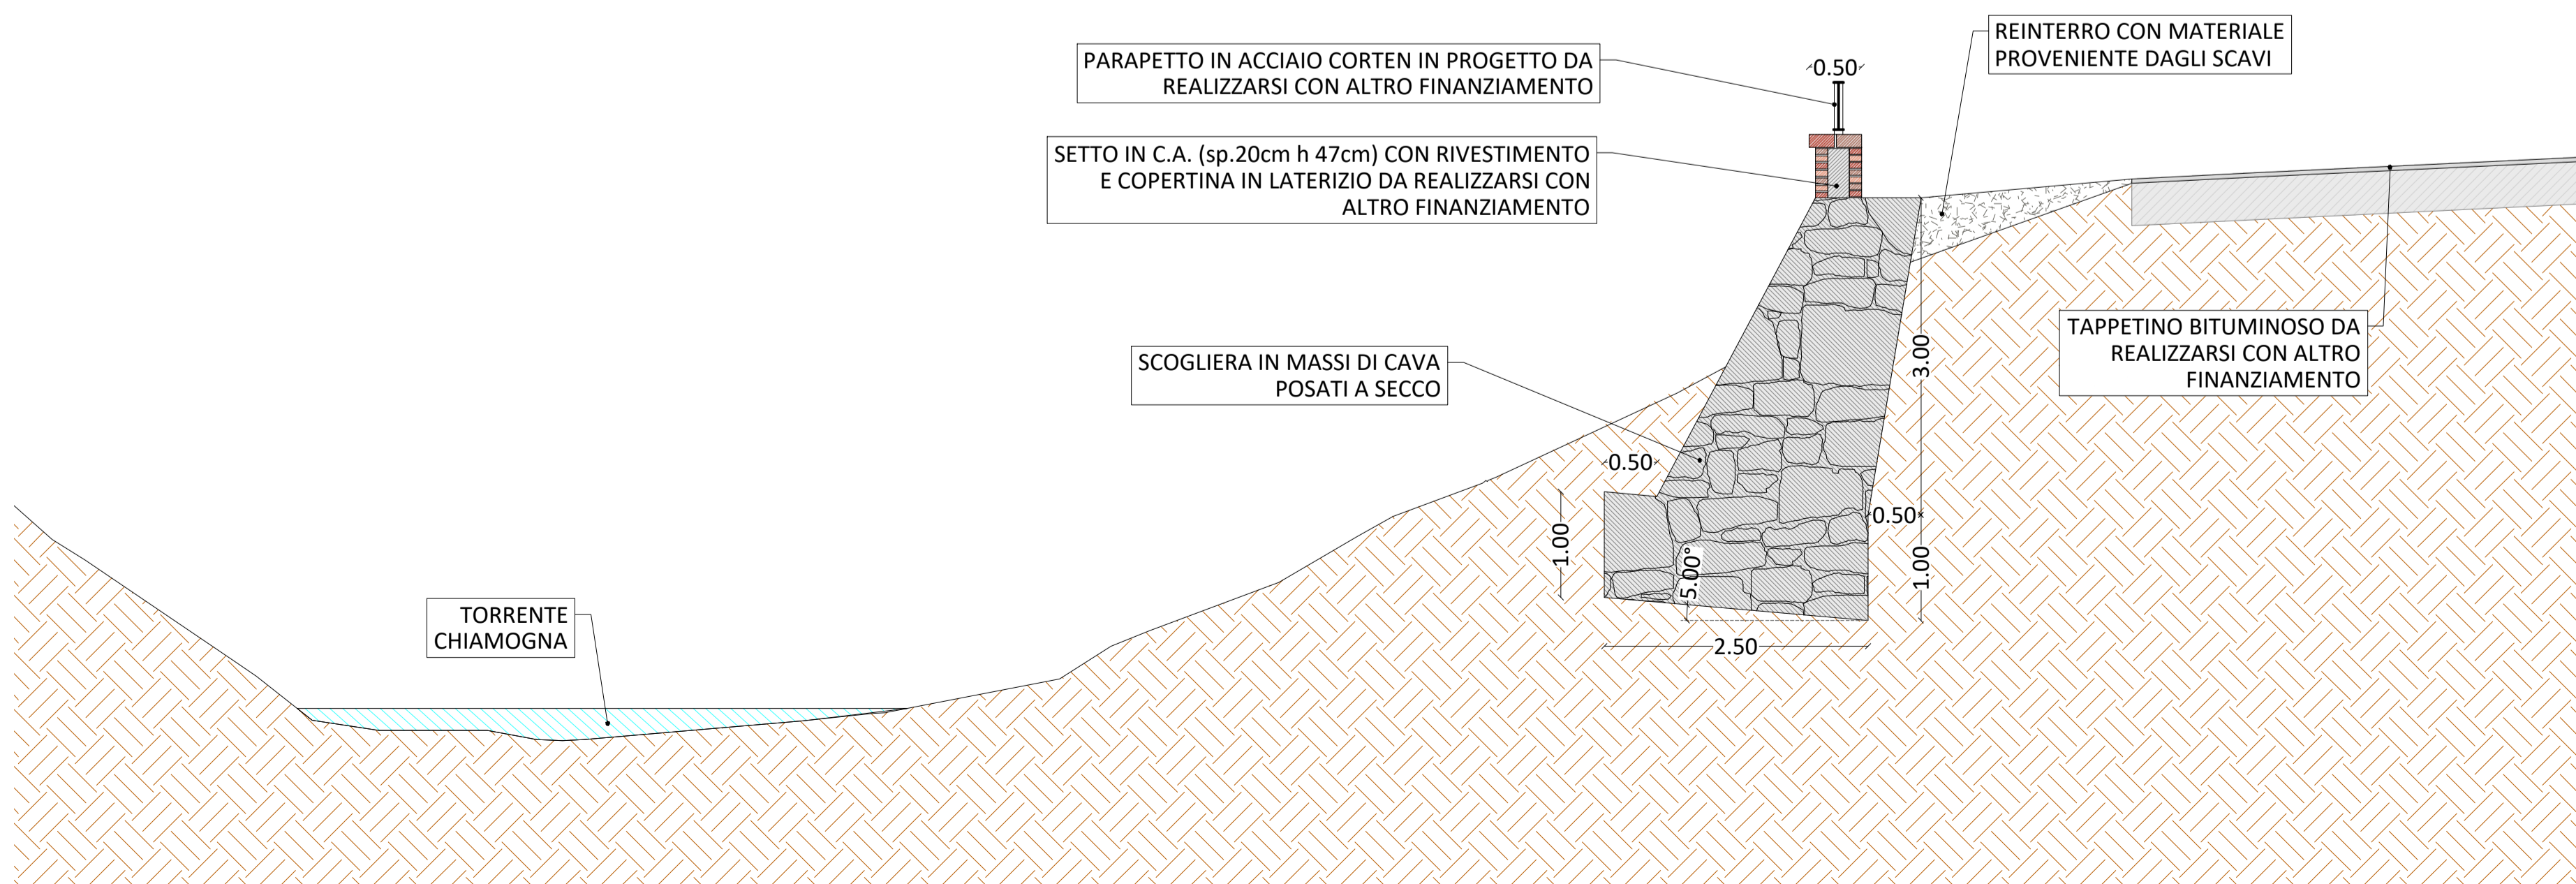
PARAPETTO IN ACCIAIO CORTEN IN PROGETTO DA REALIZZARSI CON ALTRO FINANZIAMENTO

0.50

REINTERRO CON MATERIALE PROVENIENTE DAGLI SCAVI

SETTO IN C.A. (sp.20cm h 47cm) CON RIVESTIMENTO E COPERTINA IN LATERIZIO DA REALIZZARSI CON ALTRO FINANZIAMENTO

TAPPETINO BITUMINOSO DA REALIZZARSI CON ALTRO FINANZIAMENTO

SCOGLIERA IN MASSI DI CAVA POSATI A SECCO

3.00

0.50

0.50

1.00

5.00°

1.00

2.50

TORRENTE CHIAMOGNA